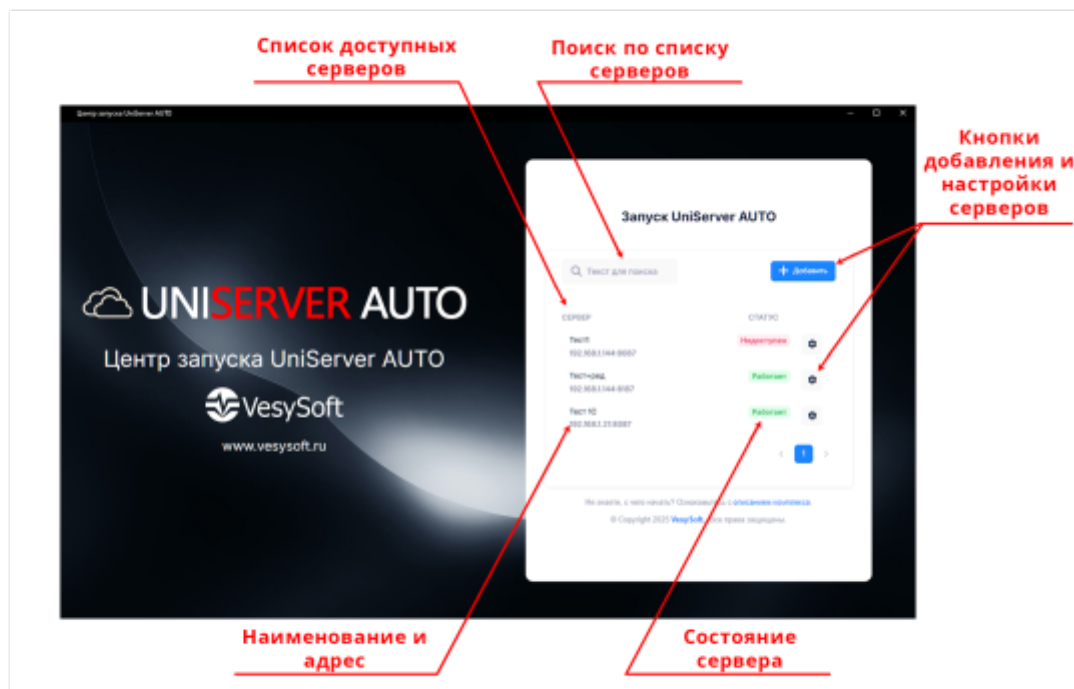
Список доступных серверов

Поиск по списку серверов

Кнопки добавления и настройки серверов

Центр запуска UniServer AUTO

UNISERVER AUTO

Центр запуска UniServer AUTO

VesySoft

www.vesysoft.ru

Запуск UniServer AUTO

Текст для поиска

+ Добавить

СЕРВЕР

СТАТУС

Тест1
192.168.1.144:8087

Недоступен

Тест+сед
192.168.1.144:8187

Работает

Тест 10
192.168.1.31:8087

Работает

1

Не знаете, с чего начать? Ознакомьтесь с описанием комплекса.

© Copyright 2025 VesySoft. Все права защищены.

Наименование и адрес

Состояние сервера